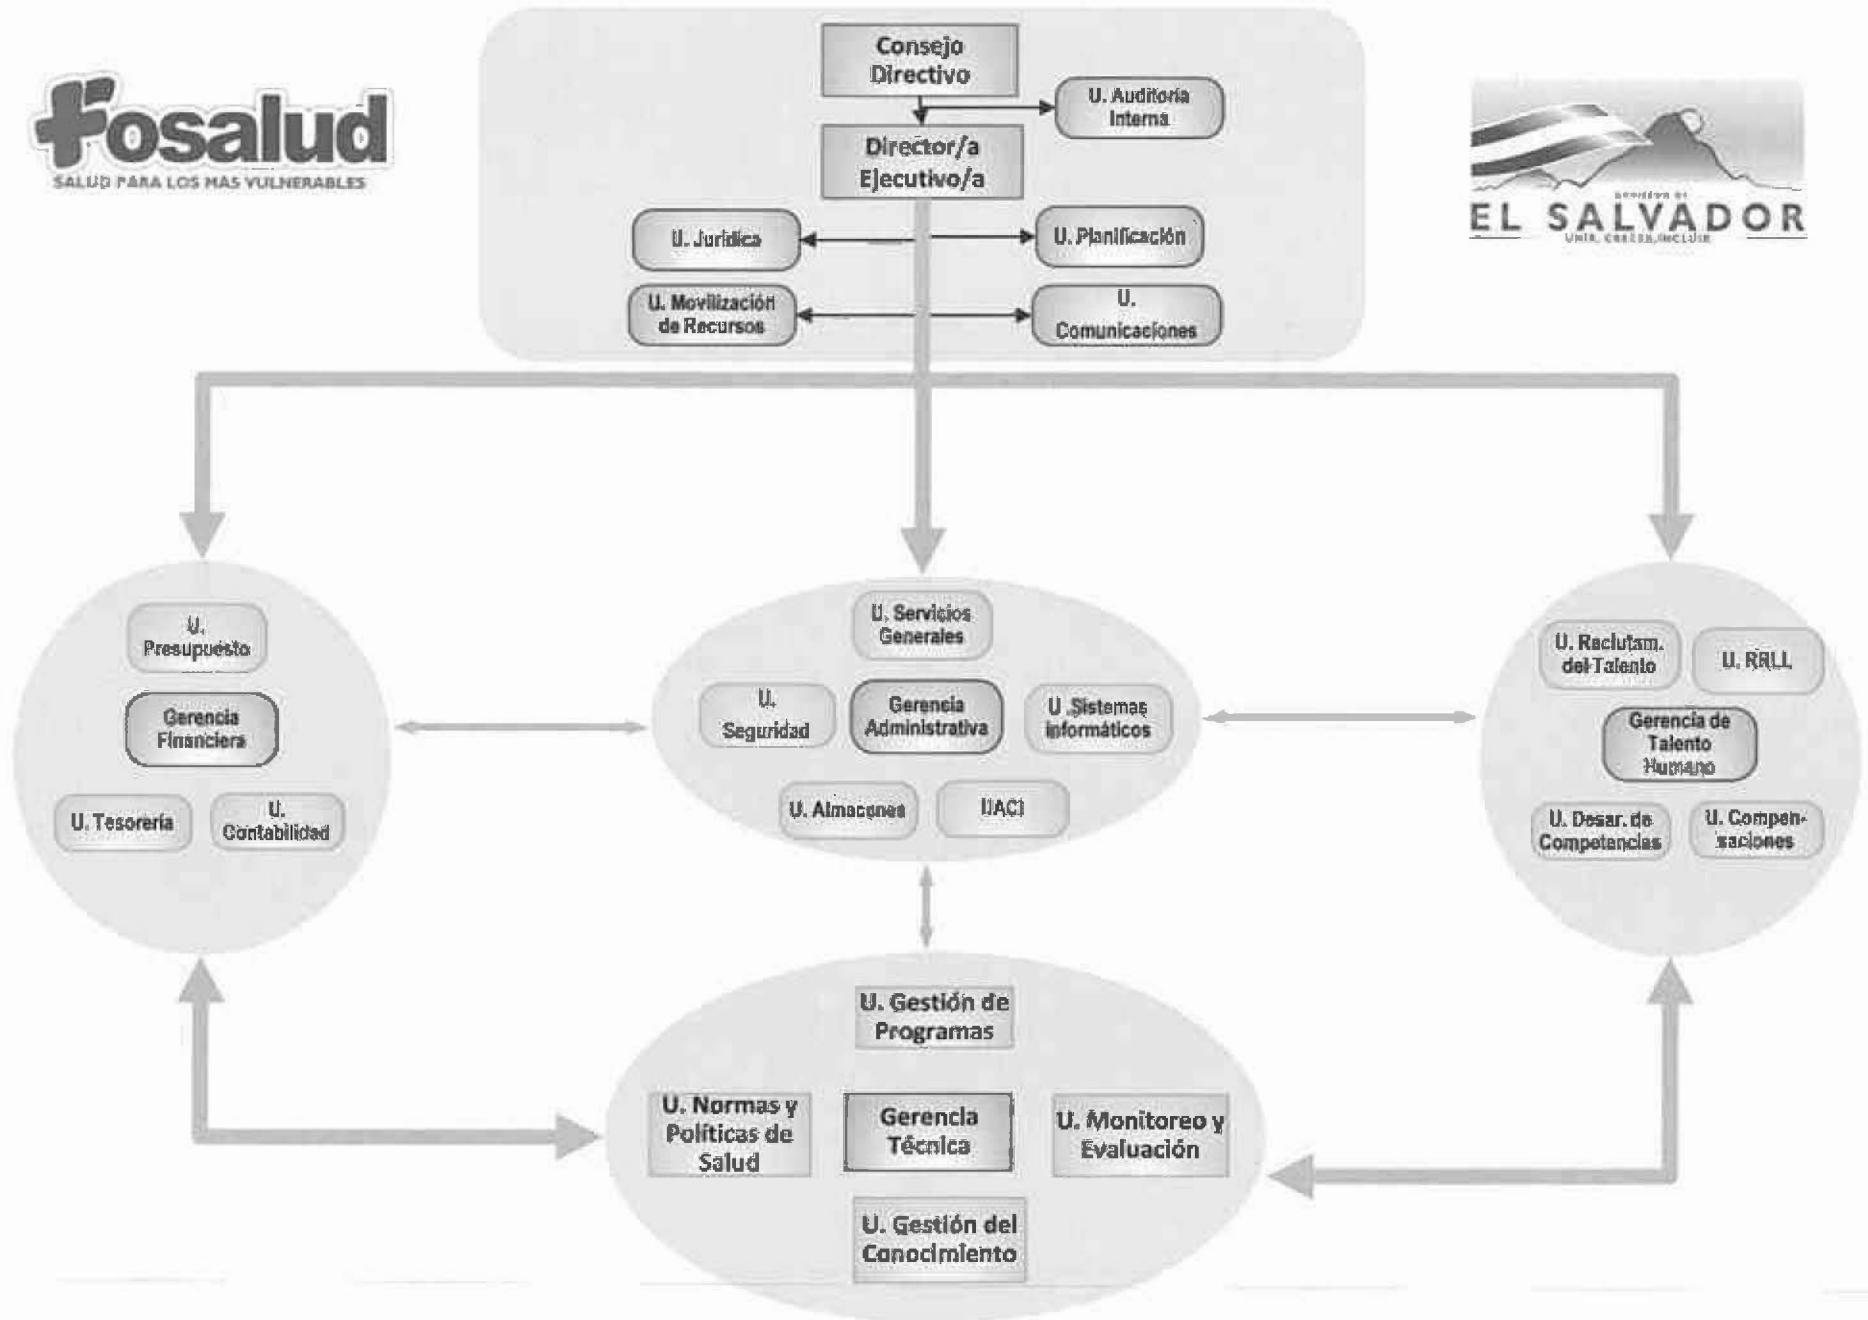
fosalud
SALUD PARA LOS MAS VULNERABLES

Consejo Directivo

U. Auditoría Interna

Director/a Ejecutivo/a

U. Jurídica

U. Planificación

U. Movilización de Recursos

U. Comunicaciones

GOBIERNO DE
EL SALVADOR
UNIR, CRECER, INCLUIR

U. Presupuesto

Gerencia Financiera

U. Tesorería

U. Contabilidad

U. Servicios Generales

U. Seguridad

Gerencia Administrativa

U. Sistemas informáticos

U. Almacenes

UACI

U. Reclutam. del Talento

U. RRLL

Gerencia de Talento Humano

U. Desar. de Competencias

U. Compensaciones

U. Gestión de Programas

U. Normas y Políticas de Salud

Gerencia Técnica

U. Monitoreo y Evaluación

U. Gestión del Conocimiento